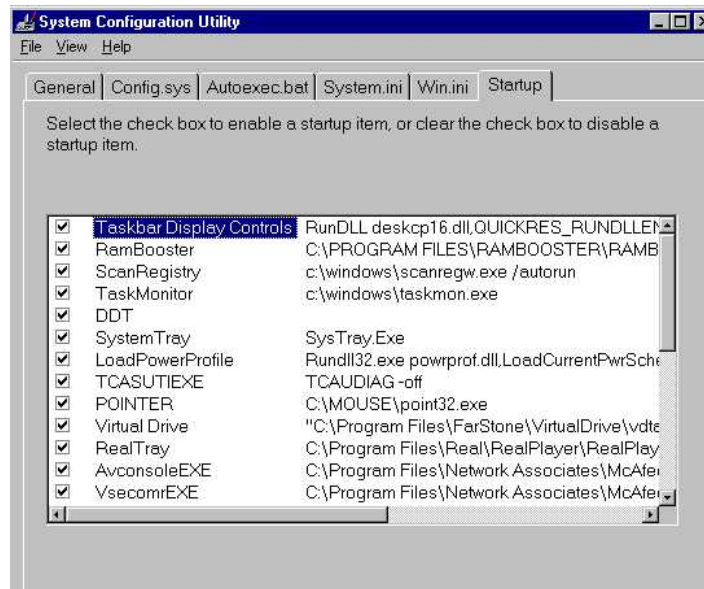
System Configuration Utility

File View Help

General | Config.sys | Autoexec.bat | System.ini | Win.ini | Startup

Select the check box to enable a startup item, or clear the check box to disable a startup item.

| | | |
|---|---|---|
| ☑ | Taskbar Display Controls | RunDLL deskcp16.dll,QUICKRES_RUNDLLEN |
| ☑ | RamBooster | C:\PROGRAM FILES\RAMBOOSTER\RAMB |
| ☑ | ScanRegistry | c:\windows\scanregw.exe /autorun |
| ☑ | TaskMonitor | c:\windows\taskmon.exe |
| ☑ | DDT | |
| ☑ | SystemTray | SysTray.Exe |
| ☑ | LoadPowerProfile | Rundll32.exe powrprof.dll,LoadCurrentPwrSche |
| ☑ | TCASUTIEXE | TCAUDIAG -off |
| ☑ | POINTER | C:\MOUSE\point32.exe |
| ☑ | Virtual Drive | "C:\Program Files\FarStone\VirtualDrive\vdte |
| ☑ | RealTray | C:\Program Files\Real\RealPlayer\RealPlay |
| ☑ | AvconsoleEXE | C:\Program Files\Network Associates\McAfe |
| ☑ | VsecomrEXE | C:\Program Files\Network Associates\McAfe |